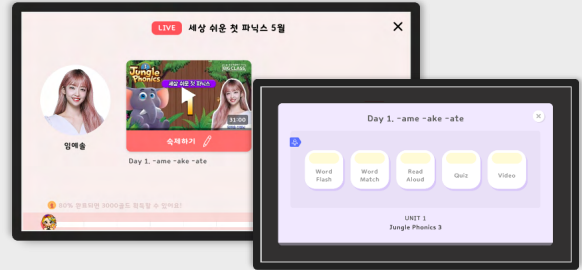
LIVE 세상 쉬운 첫 파닉스 5월

임예솔

Jungle Phonics

세상 쉬운 첫 파닉스

31:00

숙제하기

Day 1. -ame -ake -ate

90% 완료하면 3000골드 획득할 수 있어요!

Day 1. -ame -ake -ate

Word Flash

Word Match

Read Aloud

Quiz

Video

UNIT 1
Jungle Phonics 3